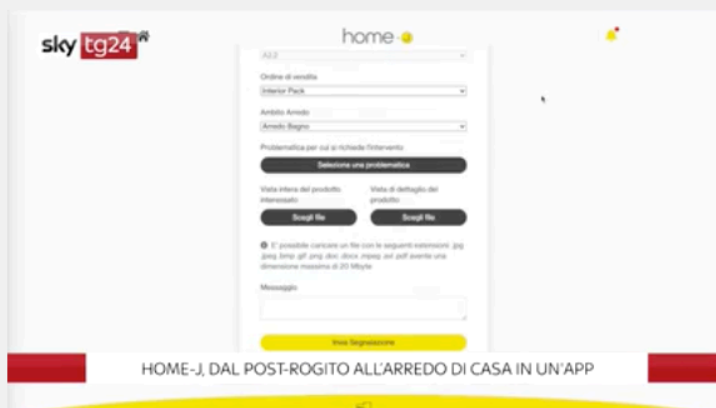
sky tg24

home-j

A2.3

Ordine di vendita

Interior Pack

Ambito Arredo

Arredo Bagno

Problematica per cui si richiede l'intervento

Seleziona una problematica

Vista intera del prodotto interessato

Scegli file

Vista di dettaglio del prodotto

Scegli file

È possibile caricare un file con le seguenti estensioni .jpg .jpeg .bmp .gif .png .doc .docx .mpeg .avi .pdf avente una dimensione massima di 20 Mbyte

Messaggio

Invia Segnalazione

HOME-J, DAL POST-ROGITO ALL'ARREDO DI CASA IN UN'APP